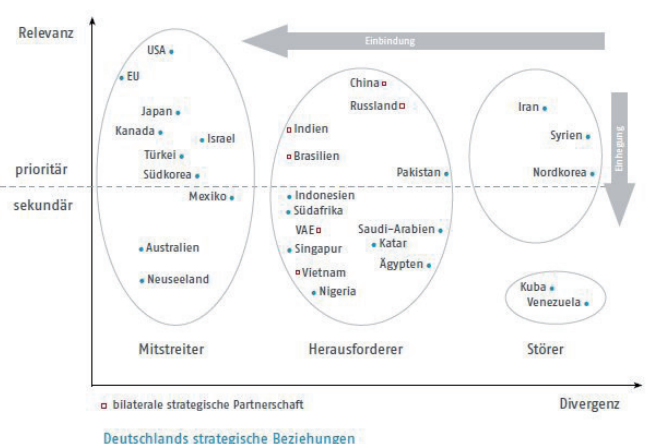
Relevanz

Einbindung

USA
EU
Japan
Kanada
Israel
Türkei
Südkorea
Mexiko
Australien
Neuseeland

China
Russland
Indien
Brasilien
Pakistan
Indonesien
Südafrika
VAE
Singapur
Saudi-Arabien
Katar
Vietnam
Ägypten
Nigeria

Iran
Syrien
Nordkorea

Einhegung

Kuba
Venezuela

prioritär
sekundär

Mitstreiter
Herausforderer
Störer

bilaterale strategische Partnerschaft

Divergenz

Deutschlands strategische Beziehungen